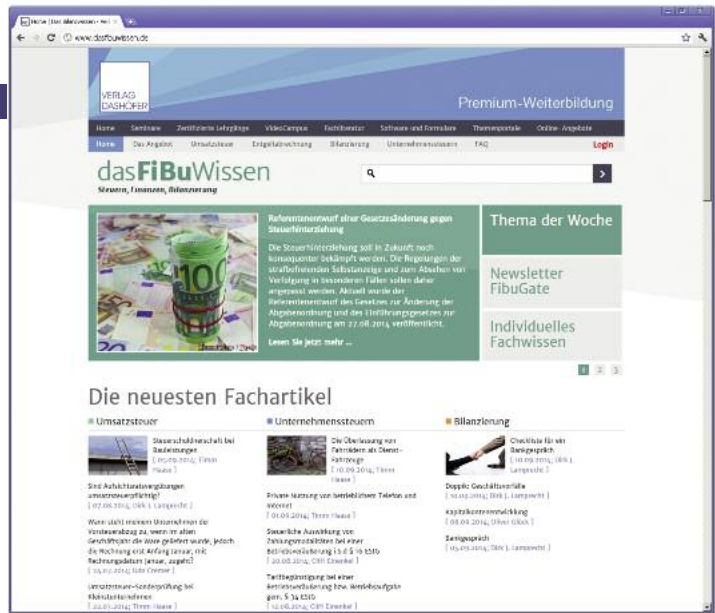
Home | Das Fibuwissen - Ve ×

www.dasfibuwissen.de

VERLAG DASHÖFER

Premium-Weiterbildung

Home Seminare Zertifizierte Lehrgänge VideoCampus Fachliteratur Software und Formulare Themenportale Online-Angebote

Home Das Angebot Umsatzsteuer Entgeltabrechnung Bilanzierung Unternehmenssteuern FAQ Login

dasFiBuWissen

Steuern, Finanzen, Bilanzierung

Referentenentwurf einer Gesetzesänderung gegen Steuerhinterziehung

Die Steuerhinterziehung soll in Zukunft noch konsequenter bekämpft werden. Die Regelungen der strafbefreienden Selbstanzeige und zum Absehen von Verfolgung in besonderen Fällen sollen daher angepasst werden. Aktuell wurde der Referentenentwurf des Gesetzes zur Änderung der Abgabenordnung und des Einführungsgesetzes zur Abgabenordnung am 27.08.2014 veröffentlicht.

Lesen Sie jetzt mehr ...

Thema der Woche

Newsletter FibuGate

Individuelles Fachwissen

1 2 3

Die neuesten Fachartikel

Umsatzsteuer

Steuerschuldnerschaft bei Bauleistungen
[ 05.09.2014 | Timm Hause ]

Sind Aufsichtsratsvergütungen umsatzsteuerpflichtig?
[ 07.08.2014 | Dirk J. Lamprecht ]

Wann steht meinem Unternehmen der Vorsteuerabzug zu, wenn im alten Geschäftsjahr die Ware geliefert wurde, jedoch die Rechnung erst Anfang Januar, mit Rechnungsdatum Januar, zugeht?
[ 15.07.2014 | Udo Cremer ]

Umsatzsteuer-Sonderprüfung bei Kleinunternehmen
[ 22.07.2014 | Timm Hause ]

Unternehmenssteuern

Die Überlassung von Fahrrädern als Dienst-Fahrzeuge
[ 10.09.2014 | Timm Hause ]

Private Nutzung von betrieblichen Telefon und Internet
[ 05.09.2014 | Timm Hause ]

Steuerliche Auswirkung von Zahlungsmodalitäten bei einer Betriebsveräußerung i.S.d. § 16 EStG
[ 20.08.2014 | Olli Einenkel ]

Tarifbegünstigung bei einer Betriebsveräußerung bzw. Betriebsaufgabe gem. § 34 EStG
[ 12.08.2014 | Olli Einenkel ]

Bilanzierung

Checkliste für ein Bankgespräch
[ 10.09.2014 | Dirk J. Lamprecht ]

Doppelte Geschäftsvorfälle
[ 10.09.2014 | Dirk J. Lamprecht ]

Kapitalkontenentwicklung
[ 08.09.2014 | Oliver Glück ]

Bankgespräch
[ 05.09.2014 | Dirk J. Lamprecht ]